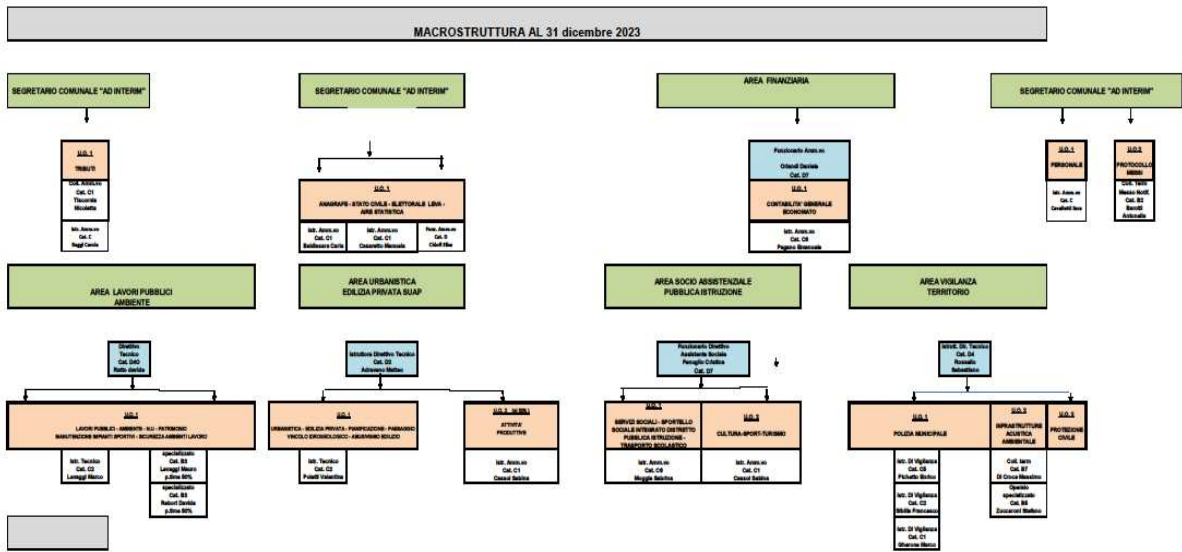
MACROSTRUTTURA AL 31 dicembre 2023

SEGRETARIO COMUNALE "AD INTERIM"

U.O. 1
TRIBUTI

Coll. Amm.vo
Cat. C1
Tiscornia
Nicoletta

Istr. Amm.vo
Cat. C
Reggi Carola

SEGRETARIO COMUNALE "AD INTERIM"

U.O. 1
ANAGRAFE - STATO CIVILE - ELETTORALE LEVA - AIRE STATISTICA

Istr. Amm.vo
Cat. C1
Baldassare Carla

Istr. Amm.vo
Cat. C1
Cassaretto Manuela

Posz. Amm.vo
Cat. B
Ciboll Elsa

AREA FINANZIARIA

Funzionario Amm.vo
Orlandi Daniela
Cat. D7

U.O. 1
CONTABILITA' GENERALE
ECONOMATO

Istr. Amm.vo
Cat. C6
Pagano Emanuela

SEGRETARIO COMUNALE "AD INTERIM"

U.O. 1
PERSONALE

Istr. Amm.vo
Cat. C
Cavallotti Ilaria

U.O. 2
PROTOCOLLO
MESSI

Coll. Tecn.
Messo Notif.
Cat. B3
Barotti
Antonella

AREA LAVORI PUBBLICI
AMBIENTE

Direttivo
Tecnico
Cat. D40
Rotto davide

U.O. 1
LAVORI PUBBLICI - AMBIENTE - R.U. - PATRIMONIO
MANUTENZIONE IMPIANTI SPORTIVI - SICUREZZA AMBIENTI LAVORO

Istr. Tecnico
Cat. C2
Laneggi Marco

specializzato
Cat. B5
Laneggi Mauro
p.time 50%

specializzato
Cat. B3
Robert Davide
p.time 50%

AREA URBANISTICA
EDILIZIA PRIVATA SUAP

Istruttore Direttivo Tecnico
Cat. D3
Adreveno Matteo

U.O. 1
URBANISTICA - EDILIZIA PRIVATA - PIANIFICAZIONE - PAESAGGIO
VINCOLO IDROGEOLOGICO - ABUSIVISMO EDILIZIO

Istr. Tecnico
Cat. C2
Poletti Valentina

U.O. 2 (SUAP)
ATTIVITA'
PRODUTTIVE

Istr. Amm.vo
Cat. C1
Cassol Sabina

AREA SOCIO ASSISTENZIALE
PUBBLICA ISTRUZIONE

Funzionario Direttivo
Assistente Sociale
Panuglio Cristina
Cat. D7

U.O. 1
SERVIZI SOCIALI - SPORTELLO SOCIALE INTEGRATO DISTRETTO PUBBLICA ISTRUZIONE - TRASPORTO SCOLASTICO

Istr. Amm.vo
Cat. C6
Moggia Sabrina

U.O. 2
CULTURA-SPORT-TURISMO

Istr. Amm.vo
Cat. C1
Cassol Sabina

AREA VIGILANZA
TERRITORIO

Istrutt. Dir. Tecnico
Cat. D4
Rossello
Sebastiano

U.O. 1
POLIZIA MUNICIPALE

Istr. Di Vigilanza
Cat. C6
Pichetto Enrico

Istr. Di Vigilanza
Cat. C2
Sibille Francesco

Istr. Di Vigilanza
Cat. C1
Gherone Marco

U.O. 2
INFRASTRUTTURE
ACUSTICA
AMBIENTALE

Coll. tecn
Cat. B7
Di Croce Massimo

Operaio
specializzato
Cat. B6
Zoccaroni Stefano

U.O. 3
PROTEZIONE
CIVILE